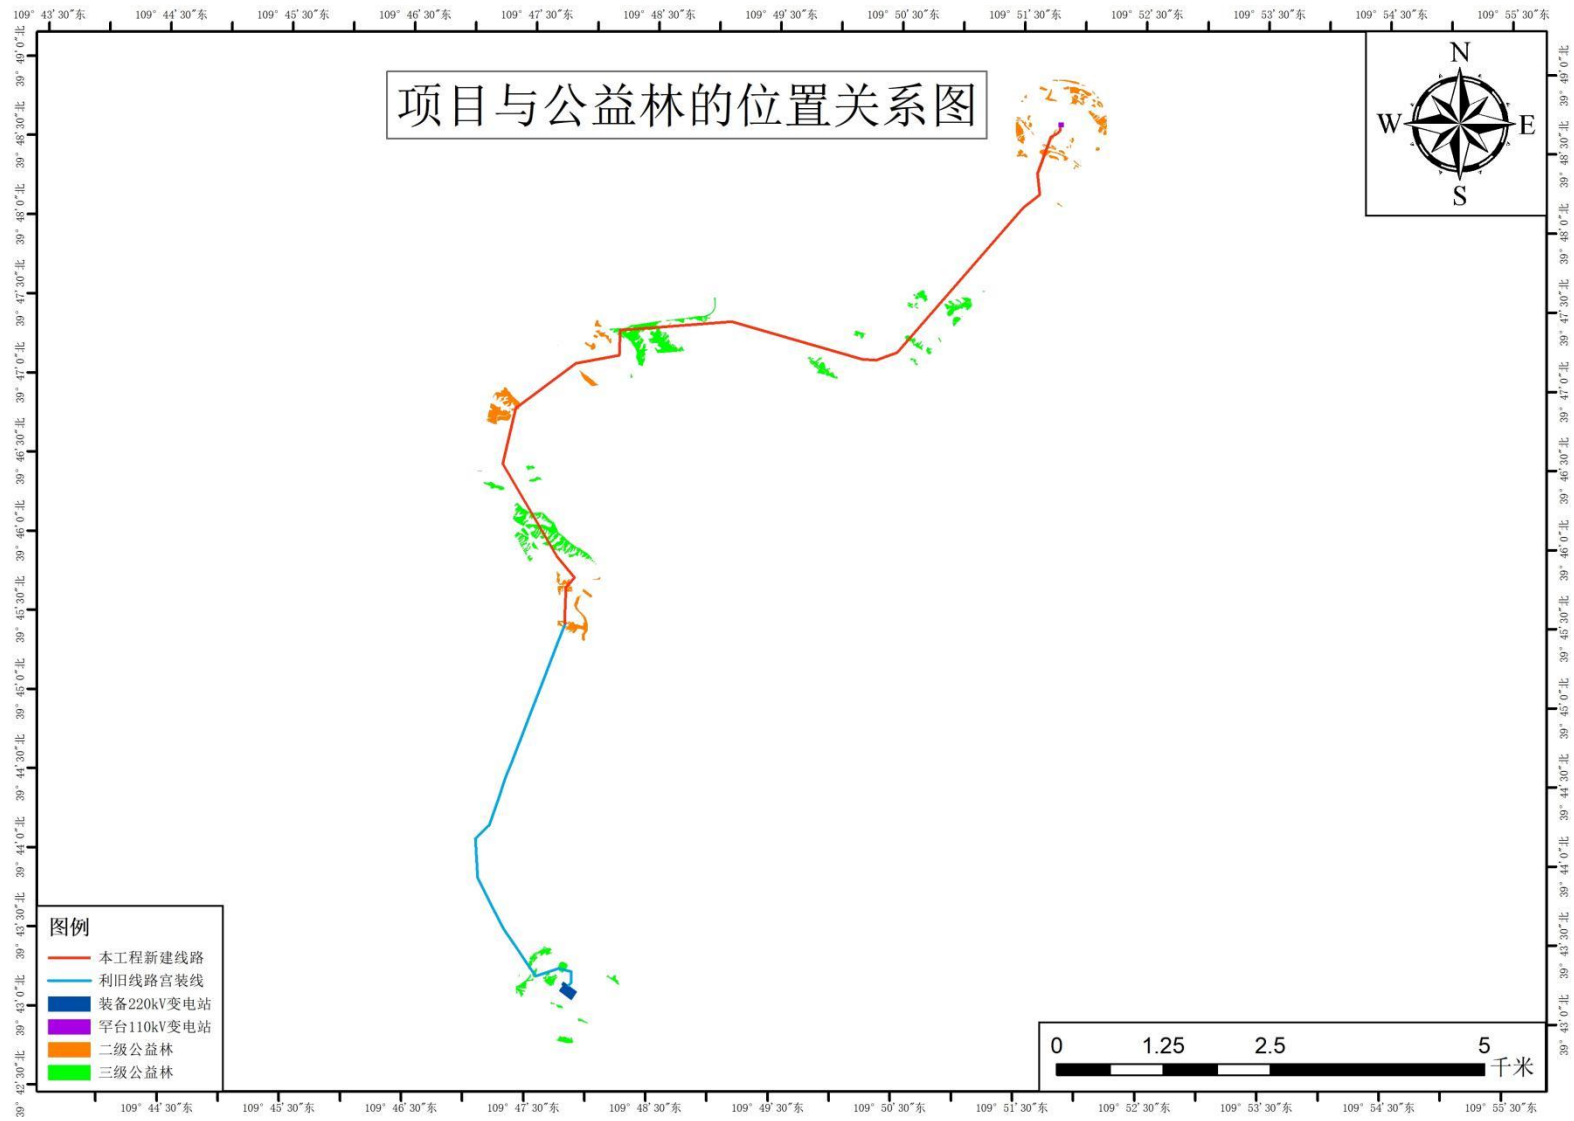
109° 43' 30"东 109° 44' 30"东 109° 45' 30"东 109° 46' 30"东 109° 47' 30"东 109° 48' 30"东 109° 49' 30"东 109° 50' 30"东 109° 51' 30"东 109° 52' 30"东 109° 53' 30"东 109° 54' 30"东 109° 55' 30"东

项目与公益林的位置关系图

N
W
E
S

39° 49' 0"北
39° 48' 30"北
39° 48' 0"北
39° 47' 30"北
39° 47' 0"北
39° 46' 30"北
39° 46' 0"北
39° 45' 30"北
39° 45' 0"北
39° 44' 30"北
39° 44' 0"北
39° 43' 30"北
39° 43' 0"北
39° 42' 30"北

图例
本工程新建线路
利旧线路宫装线
装备220kV变电站
罕台110kV变电站
二级公益林
三级公益林

0 1.25 2.5 5
千米

109° 44' 30"东 109° 45' 30"东 109° 46' 30"东 109° 47' 30"东 109° 48' 30"东 109° 49' 30"东 109° 50' 30"东 109° 51' 30"东 109° 52' 30"东 109° 53' 30"东 109° 54' 30"东 109° 55' 30"东